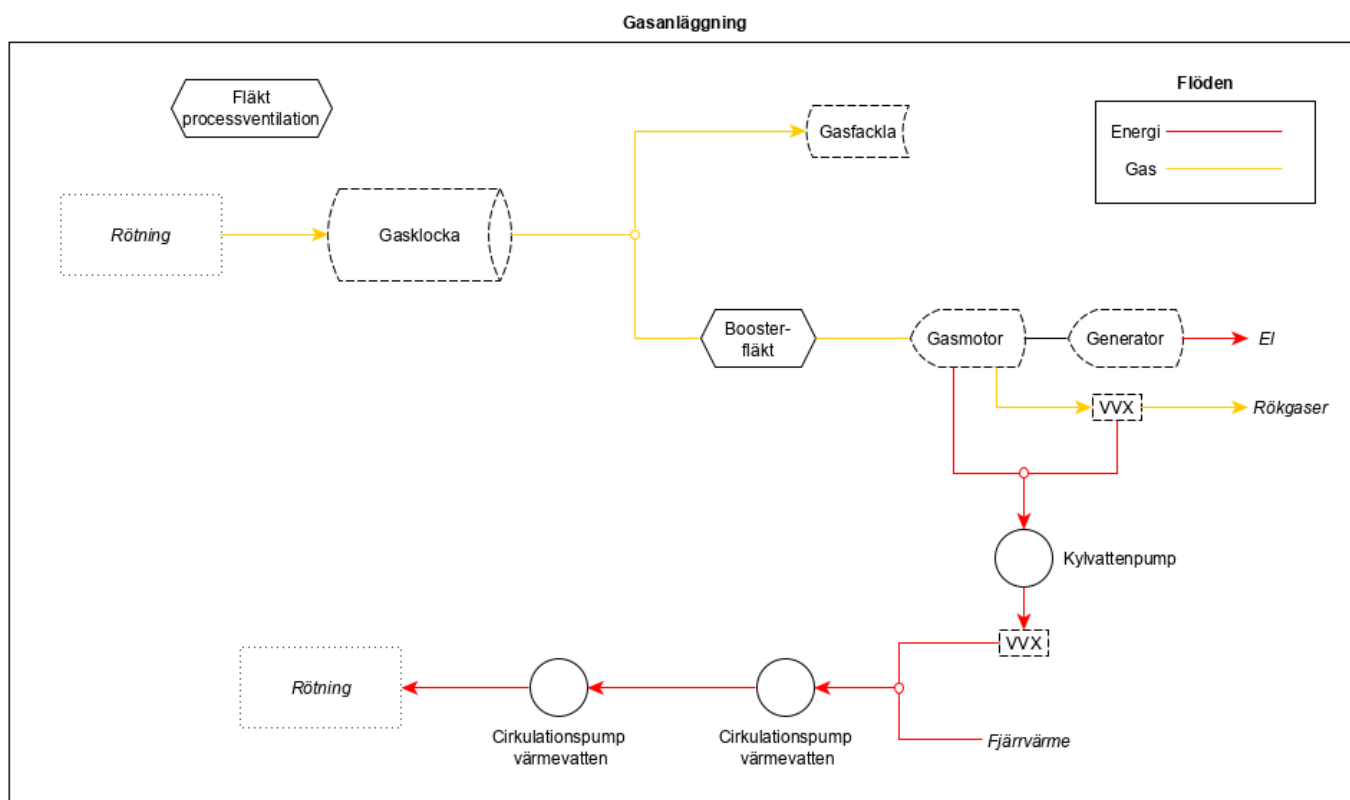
Gasanläggning

Fläkt processventilation

Gasfackla

Flöden

Energi

Gas

Rötning

Gasklocka

Booster-fläkt

Gasmotor

Generator

El

VVX

Rökgaser

Kylvattenpump

VVX

Rötning

Cirkulationspump värmevatten

Cirkulationspump värmevatten

Fjärrvärme